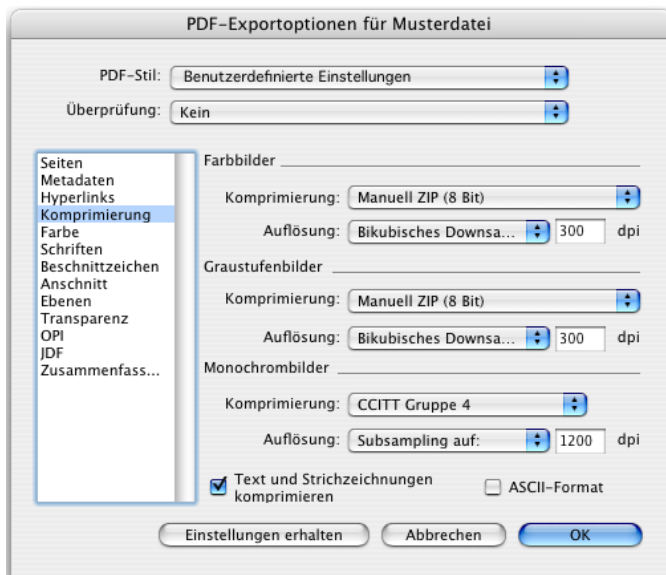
PDF-Exportoptionen für Musterdatei

PDF-Stil: Benutzerdefinierte Einstellungen

Überprüfung: Kein

Seiten
Metadaten
Hyperlinks
Komprimierung
Farbe
Schriften
Beschnittzeichen
Anschnitt
Ebenen
Transparenz
OPI
JDF
Zusammenfass...

Farbbilder

Komprimierung: Manuell ZIP (8 Bit)

Auflösung: Bikubisches Downsa... 300 dpi

Graustufenbilder

Komprimierung: Manuell ZIP (8 Bit)

Auflösung: Bikubisches Downsa... 300 dpi

Monochrombilder

Komprimierung: CCITT Gruppe 4

Auflösung: Subsampling auf: 1200 dpi

Text und Strichzeichnungen komprimieren

ASCII-Format

Einstellungen erhalten

Abbrechen

OK